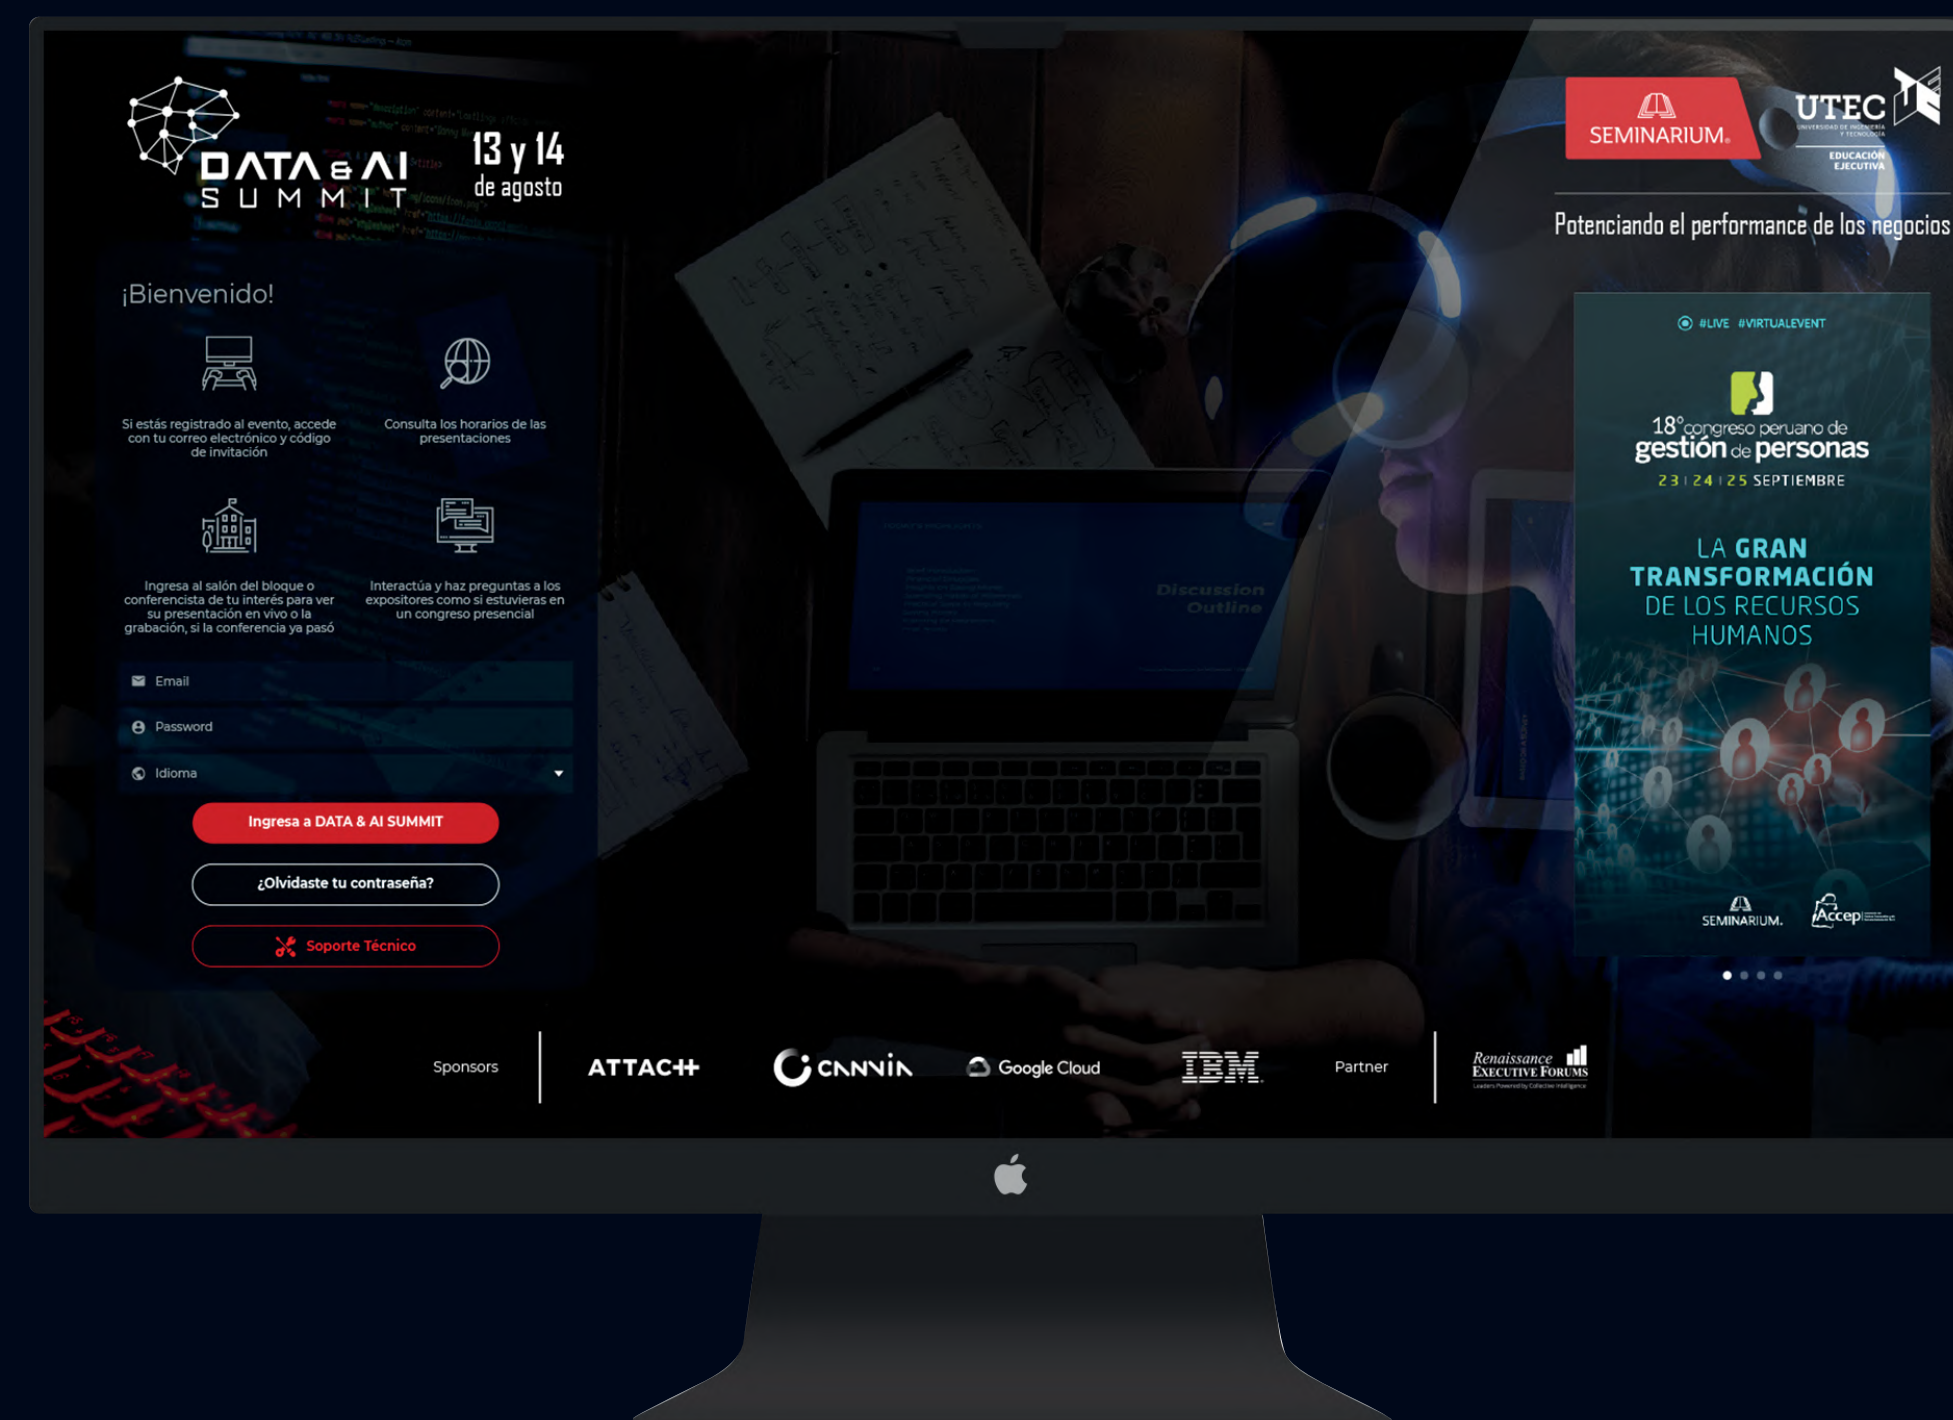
DATA & AI SUMMIT

13 y 14 de agosto

SEMINARIUM.

UTEC UNIVERSIDAD DE INGENIERÍA Y TECNOLOGÍA

EDUCACIÓN EJECUTIVA

Potenciando el performance de los negocios

¡Bienvenido!

Si estás registrado al evento, accede con tu correo electrónico y código de invitación

Consulta los horarios de las presentaciones

Ingresa al salón del bloque o conferencista de tu interés para ver su presentación en vivo o la grabación, si la conferencia ya pasó

Interactúa y haz preguntas a los expositores como si estuvieras en un congreso presencial

Email

Password

Idioma

Ingresa a DATA & AI SUMMIT

¿Olvidaste tu contraseña?

Soporte Técnico

Discussion Outline

#LIVE #VIRTUALEVENT

18° congreso peruano de gestión de personas

23 | 24 | 25 SEPTIEMBRE

LA GRAN TRANSFORMACIÓN DE LOS RECURSOS HUMANOS

SEMINARIUM.

Accep

Sponsors

ATTACH

CANVIA

Google Cloud

IBM

Partner

Renaissance Executive Forums